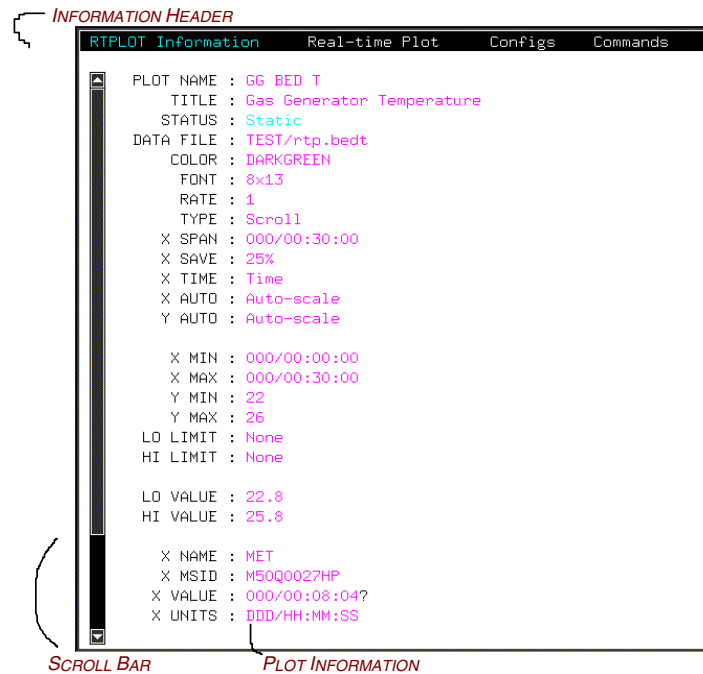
INFORMATION HEADER

RTPLOT Information Real-time Plot Configs Commands

PLOT NAME : GG BED T
TITLE : Gas Generator Temperature
STATUS : Static
DATA FILE : TEST/rtp.bedt
COLOR : DARKGREEN
FONT : 8x13
RATE : 1
TYPE : Scroll
X SPAN : 000/00:30:00
X SAVE : 25%
X TIME : Time
X AUTO : Auto-scale
Y AUTO : Auto-scale

X MIN : 000/00:00:00
X MAX : 000/00:30:00
Y MIN : 22
Y MAX : 26
LO LIMIT : None
HI LIMIT : None

LO VALUE : 22.8
HI VALUE : 25.8

X NAME : MET
X MSID : M50Q0027HP
X VALUE : 000/00:08:04?
X UNITS : DDD/HH:MM:SS

SCROLL BAR
PLOT INFORMATION